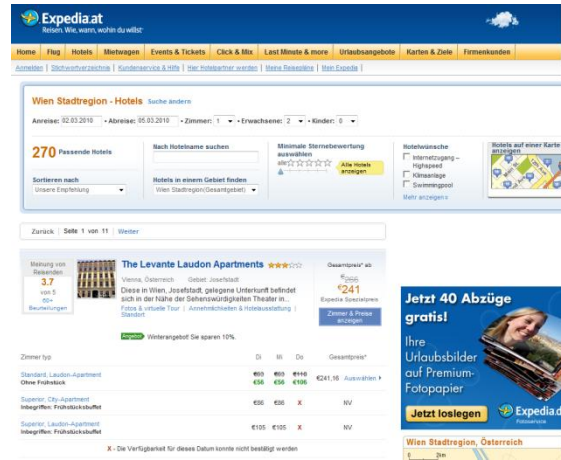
Expedia.at
Reisen. Wie, wann, wohin du willst

Home | Flug | Hotels | Mietwagen | Events & Tickets | Click & Mix | Last Minute & more | Urlaubsangebote | Karten & Ziele | Firmenkunden

Anmelden | Stichwortverzeichnis | Kundenservice & Hilfe | Hier hotelpartner werden | Meine Reisepläne | Mein Expedia |

Wien Stadtregion - Hotels Suche ändern

Anreise: 02.03.2010 • Abreise: 05.03.2010 • Zimmer: 1 • Erwachsene: 2 • Kinder: 0

270 Passende Hotels

Nach Hotelname suchen

Minimale Sternebewertung auswählen

Alle Hotels anzeigen

Hotelwünsche
Internetzugang – Highspeed
Klimaanlage
Swimmingpool
Mehr anzeigen »

Hotels auf einer Karte anzeigen

Sortieren nach
Unsere Empfehlung

Hotels in einem Gebiet finden
Wien Stadtregion(Gesamtgebiet)

Zurück | Seite 1 von 11 | Weiter

Meinung von Reisenden
3.7
von 5
Beurteilungen

The Levante Laudon Apartments

Vienna, Österreich Gebiet Josefstadt
Diese in Wien, Josefstadt, gelegene Unterkunft befindet sich in der Nähe der Sehenswürdigkeiten Theater in ...
Fotos & virtuelle Tour | Annehmlichkeiten & Hotelausstattung | Standort

Gesamtpreis* ab
€266
€241
Expedia Spezialpreis

Zimmer & Preise anzeigen

Winterangebot Sie sparen 10%.

| Zimmer typ | Di | Mi | Do | Gesamtpreis* | |
|---|---|---|---|---|---|
| Standard, Laudon-Apartment Ohne Frühstück | €63 €56 | €83 €56 | €118 €106 | €241,16 | Auswählen |
| Superior, City-Apartment Inbegriffen: Frühstücksbuffet | €88 | €88 | X | NV | |
| Superior, Laudon-Apartment Inbegriffen: Frühstücksbuffet | €105 | €105 | X | NV | |

X - Die Verfügbarkeit für dieses Datum konnte nicht bestätigt werden

Jetzt 40 Abzüge gratis!
Ihre Urlaubsbilder auf Premium-Fotopapier
Jetzt loslegen
Expedia.at

Wien Stadtregion, Österreich